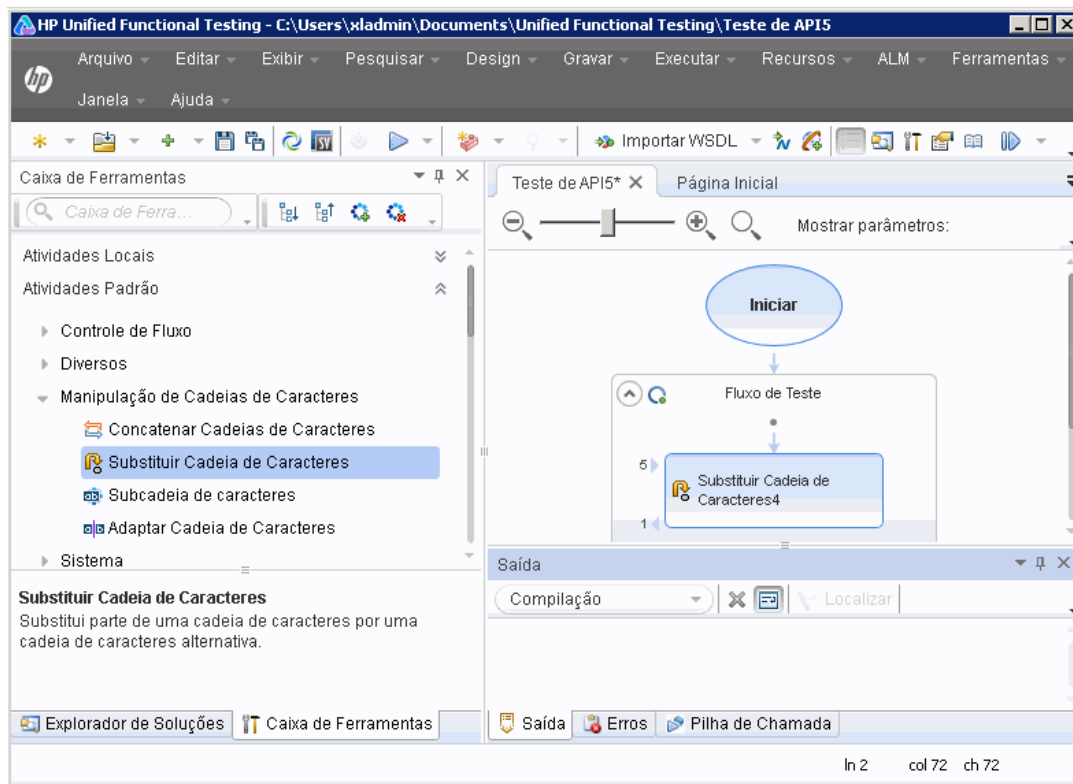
HP Unified Functional Testing - C:\Users\xladmin\Documents\Unified Functional Testing\Teste de API5

Arquivo Editar Exibir Pesquisar Design Gravar Executar Recursos ALM Ferramentas
Janela Ajuda

Importar WSDL

Caixa de Ferramentas

Caixa de Ferra...

Atividades Locais
Atividades Padrão
Controle de Fluxo
Diversos
Manipulação de Cadeias de Caracteres
Concatenar Cadeias de Caracteres
Substituir Cadeia de Caracteres
Subcadeia de caracteres
Adaptar Cadeia de Caracteres
Sistema

Substituir Cadeia de Caracteres
Substitui parte de uma cadeia de caracteres por uma cadeia de caracteres alternativa.

Explorador de Soluções | Caixa de Ferramentas

Teste de API5* | Página Inicial

Mostrar parâmetros:

Iniciar

Fluxo de Teste

5
Substituir Cadeia de Caracteres4
1

Saída

Compilação
Localizar

Saída | Erros | Pilha de Chamada

ln 2 col 72 ch 72